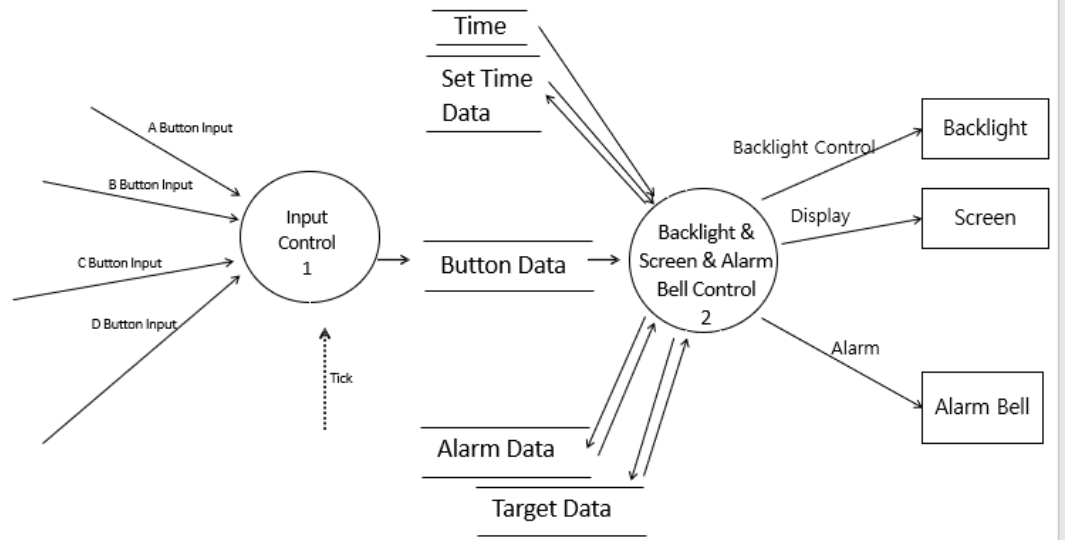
Time

Set Time Data

A Button Input

B Button Input

C Button Input

D Button Input

Input Control 1

Tick

Button Data

Backlight & Screen & Alarm Bell Control 2

Backlight Control

Backlight

Display

Screen

Alarm

Alarm Bell

Alarm Data

Target Data